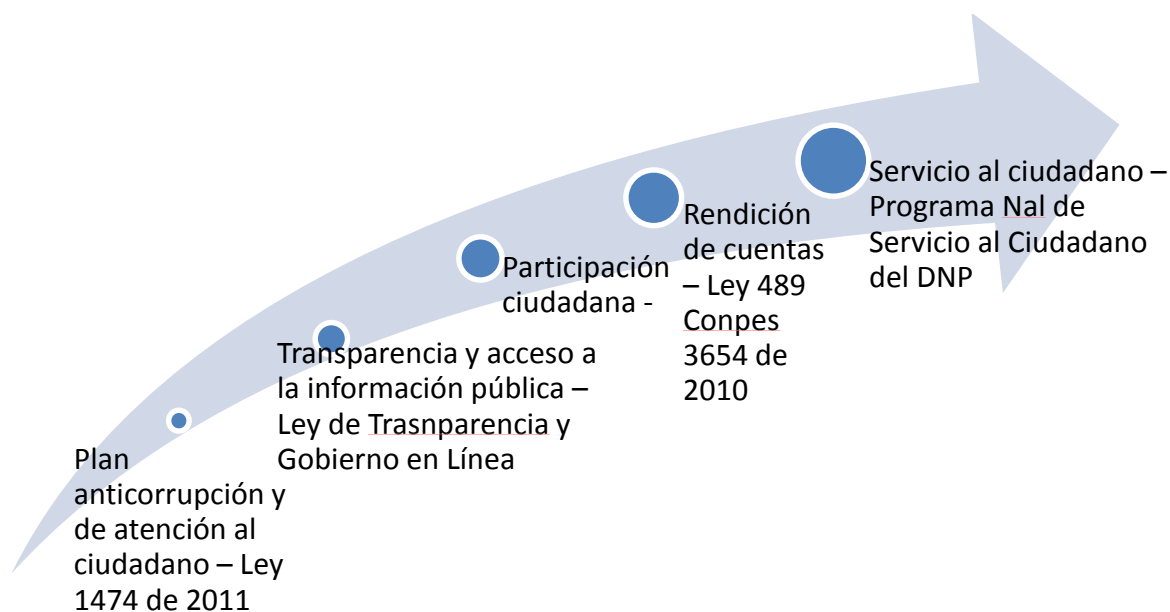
Plan anticorrupción y de atención al ciudadano – Ley 1474 de 2011

Transparencia y acceso a la información pública – Ley de Trasnparencia y Gobierno en Línea

Participación ciudadana -

Rendición de cuentas – Ley 489 Conpes 3654 de 2010

Servicio al ciudadano – Programa Nal de Servicio al Ciudadano del DNP